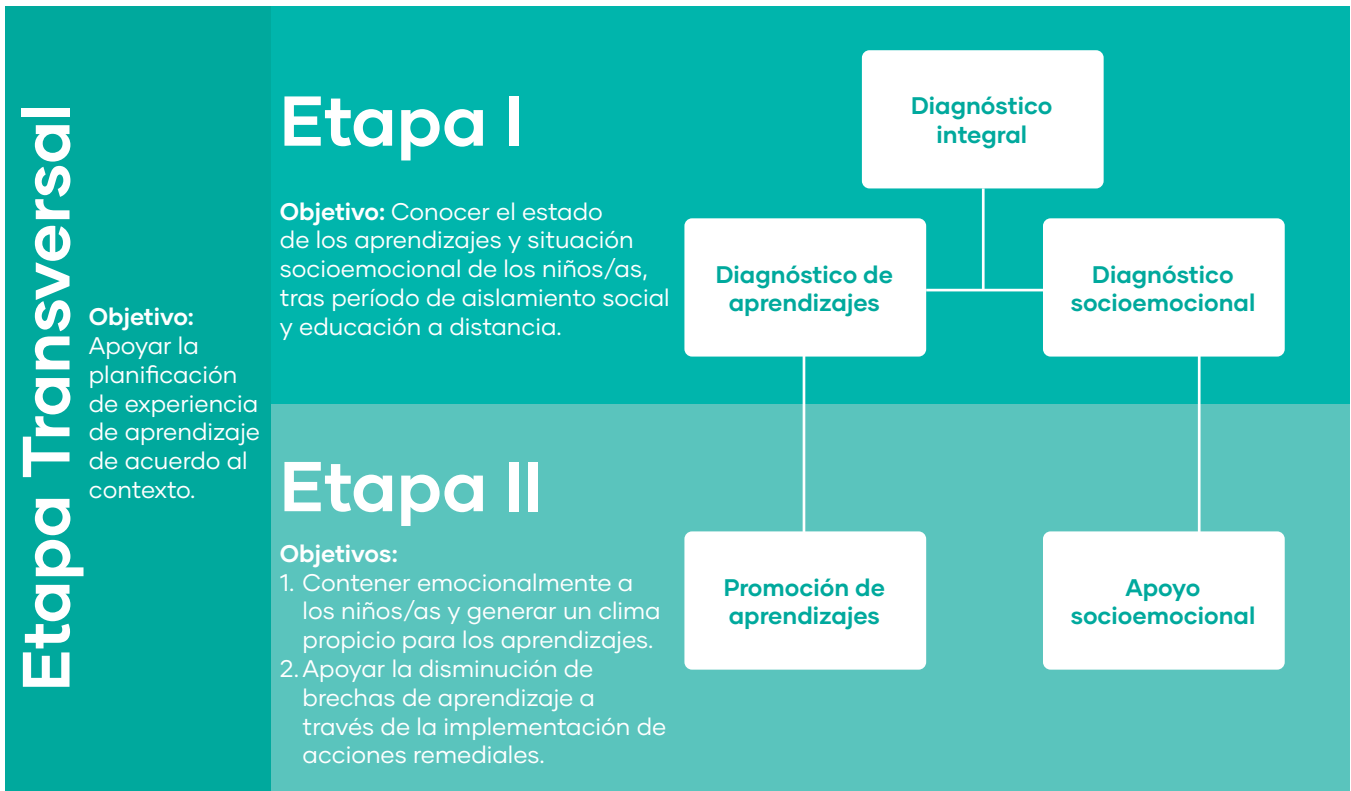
Etapa Transversal

Objetivo: Apoyar la planificación de experiencia de aprendizaje de acuerdo al contexto.

Etapa I

Objetivo: Conocer el estado de los aprendizajes y situación socioemocional de los niños/as, tras período de aislamiento social y educación a distancia.

Diagnóstico integral

Diagnóstico de aprendizajes

Diagnóstico socioemocional

Etapa II

Objetivos:
1. Contener emocionalmente a los niños/as y generar un clima propicio para los aprendizajes.
2. Apoyar la disminución de brechas de aprendizaje a través de la implementación de acciones remediales.

Promoción de aprendizajes

Apoyo socioemocional